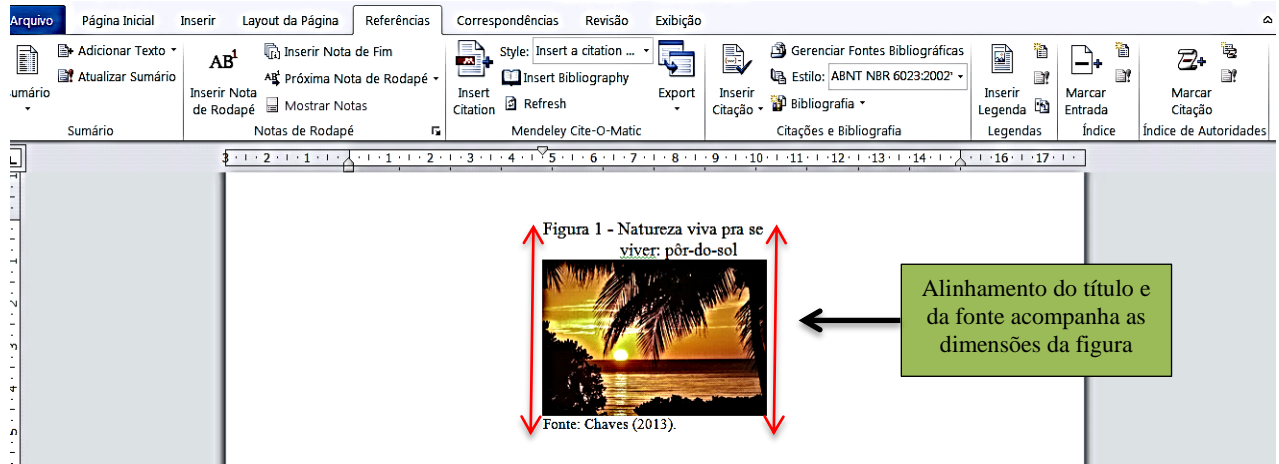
Arquivo | Página Inicial | Inserir | Layout da Página | Referências | Correspondências | Revisão | Exibição

umário
Adicionar Texto
Atualizar Sumário
Sumário

AB¹
Inserir Nota de Rodapé
Inserir Nota de Fim
Próxima Nota de Rodapé
Mostrar Notas
Notas de Rodapé

Insert Citation
Style: Insert a citation ...
Insert Bibliography
Refresh
Export
Mendeley Cite-O-Matic

Inserir Citação
Gerenciar Fontes Bibliográficas
Estilo: ABNT NBR 6023:2002
Bibliografia
Citações e Bibliografia

Inserir Legenda
Legendas

Marcar Entrada
Índice

Marcar Citação
Índice de Autoridades

3 · 2 · 1 · 1 · 2 · 3 · 4 · 5 · 6 · 7 · 8 · 9 · 10 · 11 · 12 · 13 · 14 · 16 · 17

Figura 1 - Natureza viva pra se viver: pôr-do-sol

Fonte: Chaves (2013).

Alinhamento do título e da fonte acompanha as dimensões da figura